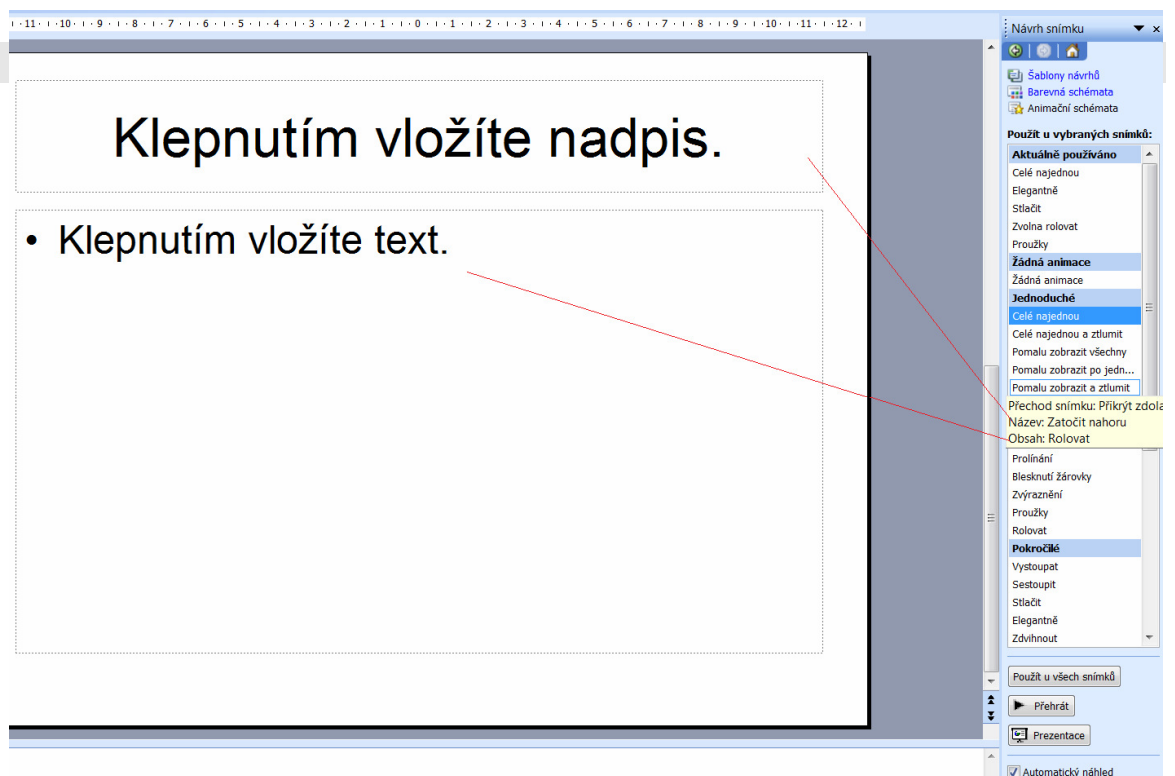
· 11 · · 10 · · 9 · · 8 · · 7 · · 6 · · 5 · · 4 · · 3 · · 2 · · 1 · · 0 · · 1 · · 2 · · 3 · · 4 · · 5 · · 6 · · 7 · · 8 · · 9 · · 10 · · 11 · · 12 ·

Klepnutím vložíte nadpis.

• Klepnutím vložíte text.

Návrh snímku

Šablony návrhů
Barevná schémata
Animační schémata

Použít u vybraných snímků:

Aktuálně používáno
Celé najednou
Elegantně
Stlačit
Zvolna rolovat
Proužky
Žádná animace
Žádná animace
Jednoduché
Celé najednou
Celé najednou a ztlumit
Pomalu zobrazit všechny
Pomalu zobrazit po jedn...
Pomalu zobrazit a ztlumit
Přechod snímku: Přikrýt zdola
Název: Zatočit nahoru
Obsah: Rolovat
Prolínání
Blesknutí žárovky
Zvýraznění
Proužky
Rolovat
Pokročilé
Vystoupat
Sestoupit
Stlačit
Elegantně
Zdvihnout

Použít u všech snímků
Přehrát
Prezentace
Automatický náhled